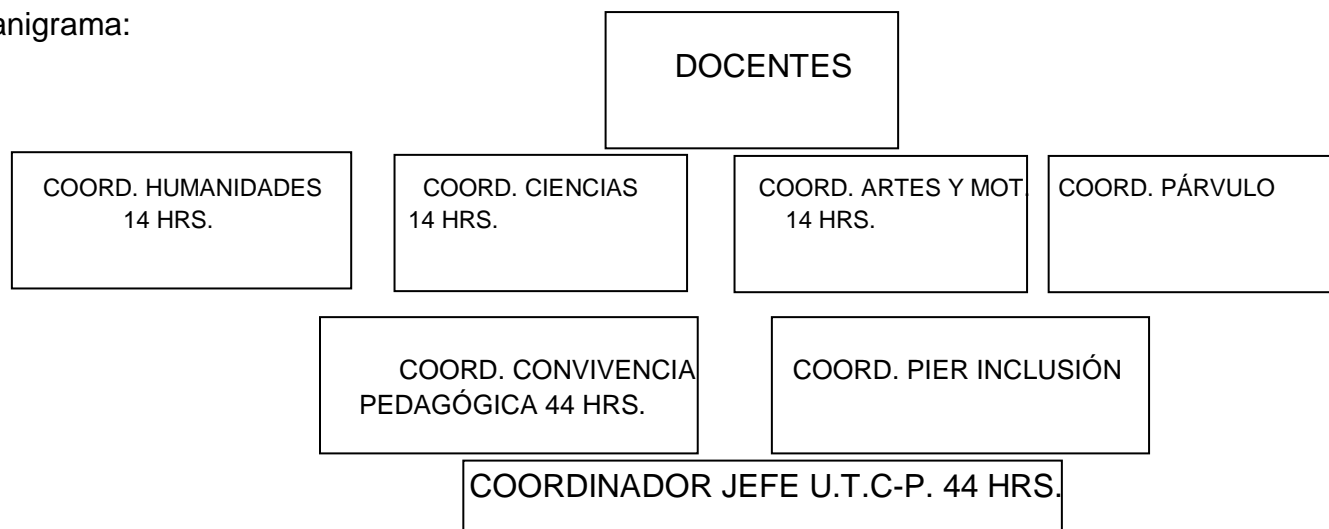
anigrama:

DOCENTES

COORD. HUMANIDADES 14 HRS.

COORD. CIENCIAS 14 HRS.

COORD. ARTES Y MOT. 14 HRS.

COORD. PÁRVULO

COORD. CONVIVENCIA PEDAGÓGICA 44 HRS.

COORD. PIER INCLUSIÓN

COORDINADOR JEFE U.T.C-P. 44 HRS.